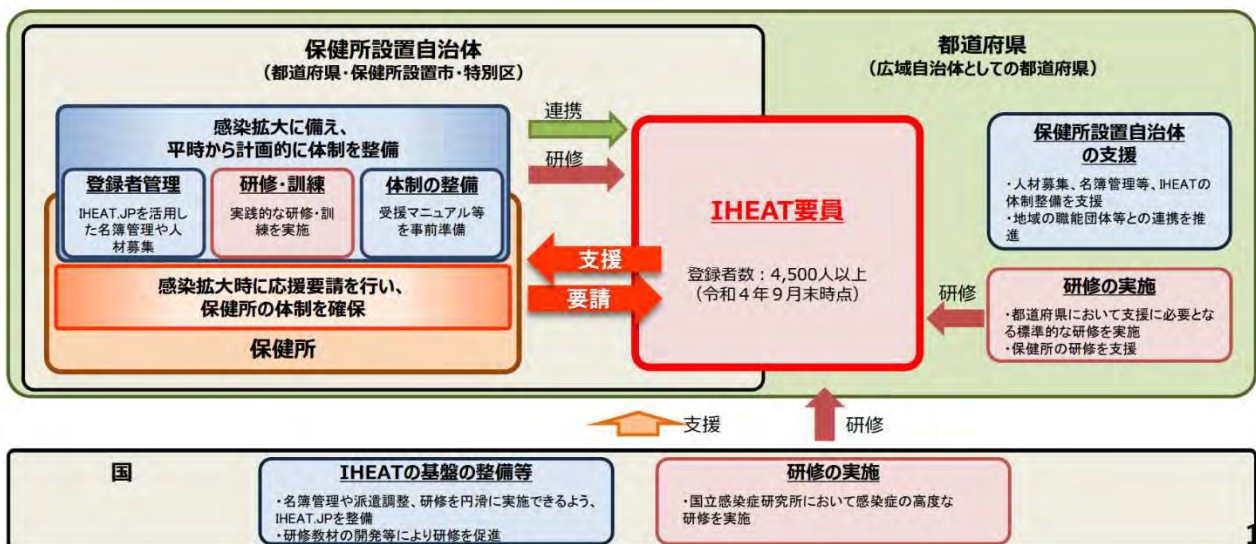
保健所設置自治体
（都道府県・保健所設置市・特別区）

感染拡大に備え、平時から計画的に体制を整備

登録者管理
IHEAT.JPを活用した名簿管理や人材募集

研修・訓練
実践的な研修・訓練を実施

体制の整備
受援マニュアル等を事前準備

感染拡大時に応援要請を行い、保健所の体制を確保

保健所

連携

研修

支援

要請

IHEAT要員

登録者数：4,500人以上
（令和４年９月末時点）

都道府県
（広域自治体としての都道府県）

保健所設置自治体の支援
・人材募集、名簿管理等、IHEATの体制整備を支援
・地域の職能団体等との連携を推進

研修

研修の実施
・都道府県において支援に必要となる標準的な研修を実施
・保健所の研修を支援

支援

研修

国

IHEATの基盤の整備等
・名簿管理や派遣調整、研修を円滑に実施できるよう、IHEAT.JPを整備
・研修教材の開発等により研修を促進

研修の実施
・国立感染症研究所において感染症の高度な研修を実施

1